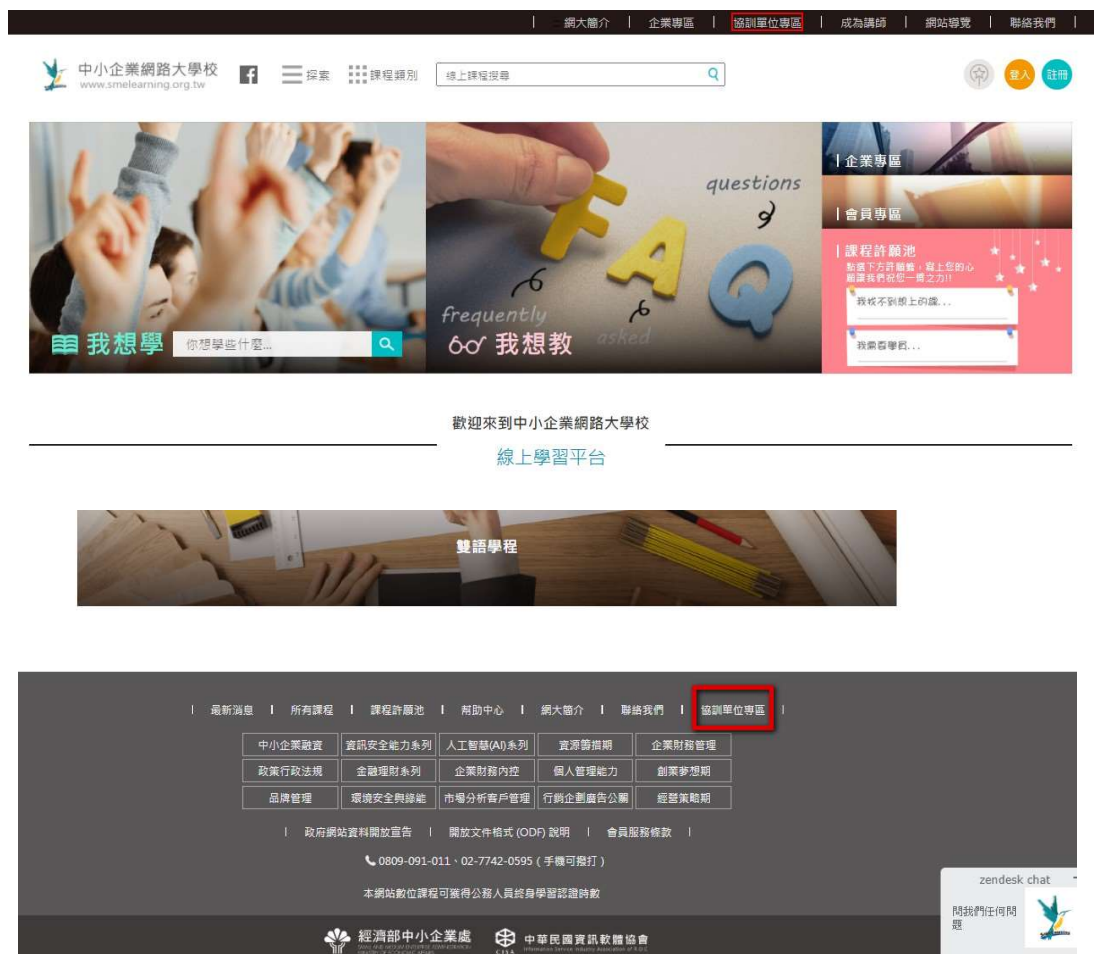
| 網大簡介 | 企業專區 | 協訓單位專區 | 成為講師 | 網站導覽 | 聯絡我們 |

中小企業網路大學校
www.smelearning.org.tw

探索 課程類別 線上課程搜尋

登入 註冊

我想學 你想學些什麼...

questions
frequently
asked
我想教

企業專區
會員專區
課程許願池
點選下方許願籤，寫上您的心願讓我們助您一臂之力!!
我找不到線上的課...
我需要學習...

歡迎來到中小企業網路大學校
線上學習平台

雙語學程

| 最新消息 | 所有課程 | 課程許願池 | 幫助中心 | 網大簡介 | 聯絡我們 | 協訓單位專區 |

| 中小企業融資 | 資訊安全能力系列 | 人工智慧(AI)系列 | 資源籌措期 | 企業財務管理 |
|---|---|---|---|---|
| 政策行政法規 | 金融理財系列 | 企業財務內控 | 個人管理能力 | 創業夢想期 |
| 品牌管理 | 環境安全與綠能 | 市場分析客戶管理 | 行銷企劃廣告公關 | 經營策略期 |

| 政府網站資料開放宣告 | 開放文件格式 (ODF) 說明 | 會員服務條款 |

0809-091-011、02-7742-0595 ( 手機可撥打 )

本網站數位課程可獲得公務人員終身學習認證時數

經濟部中小企業處
中華民國資訊軟體協會

zendesk chat
問我們任何問題